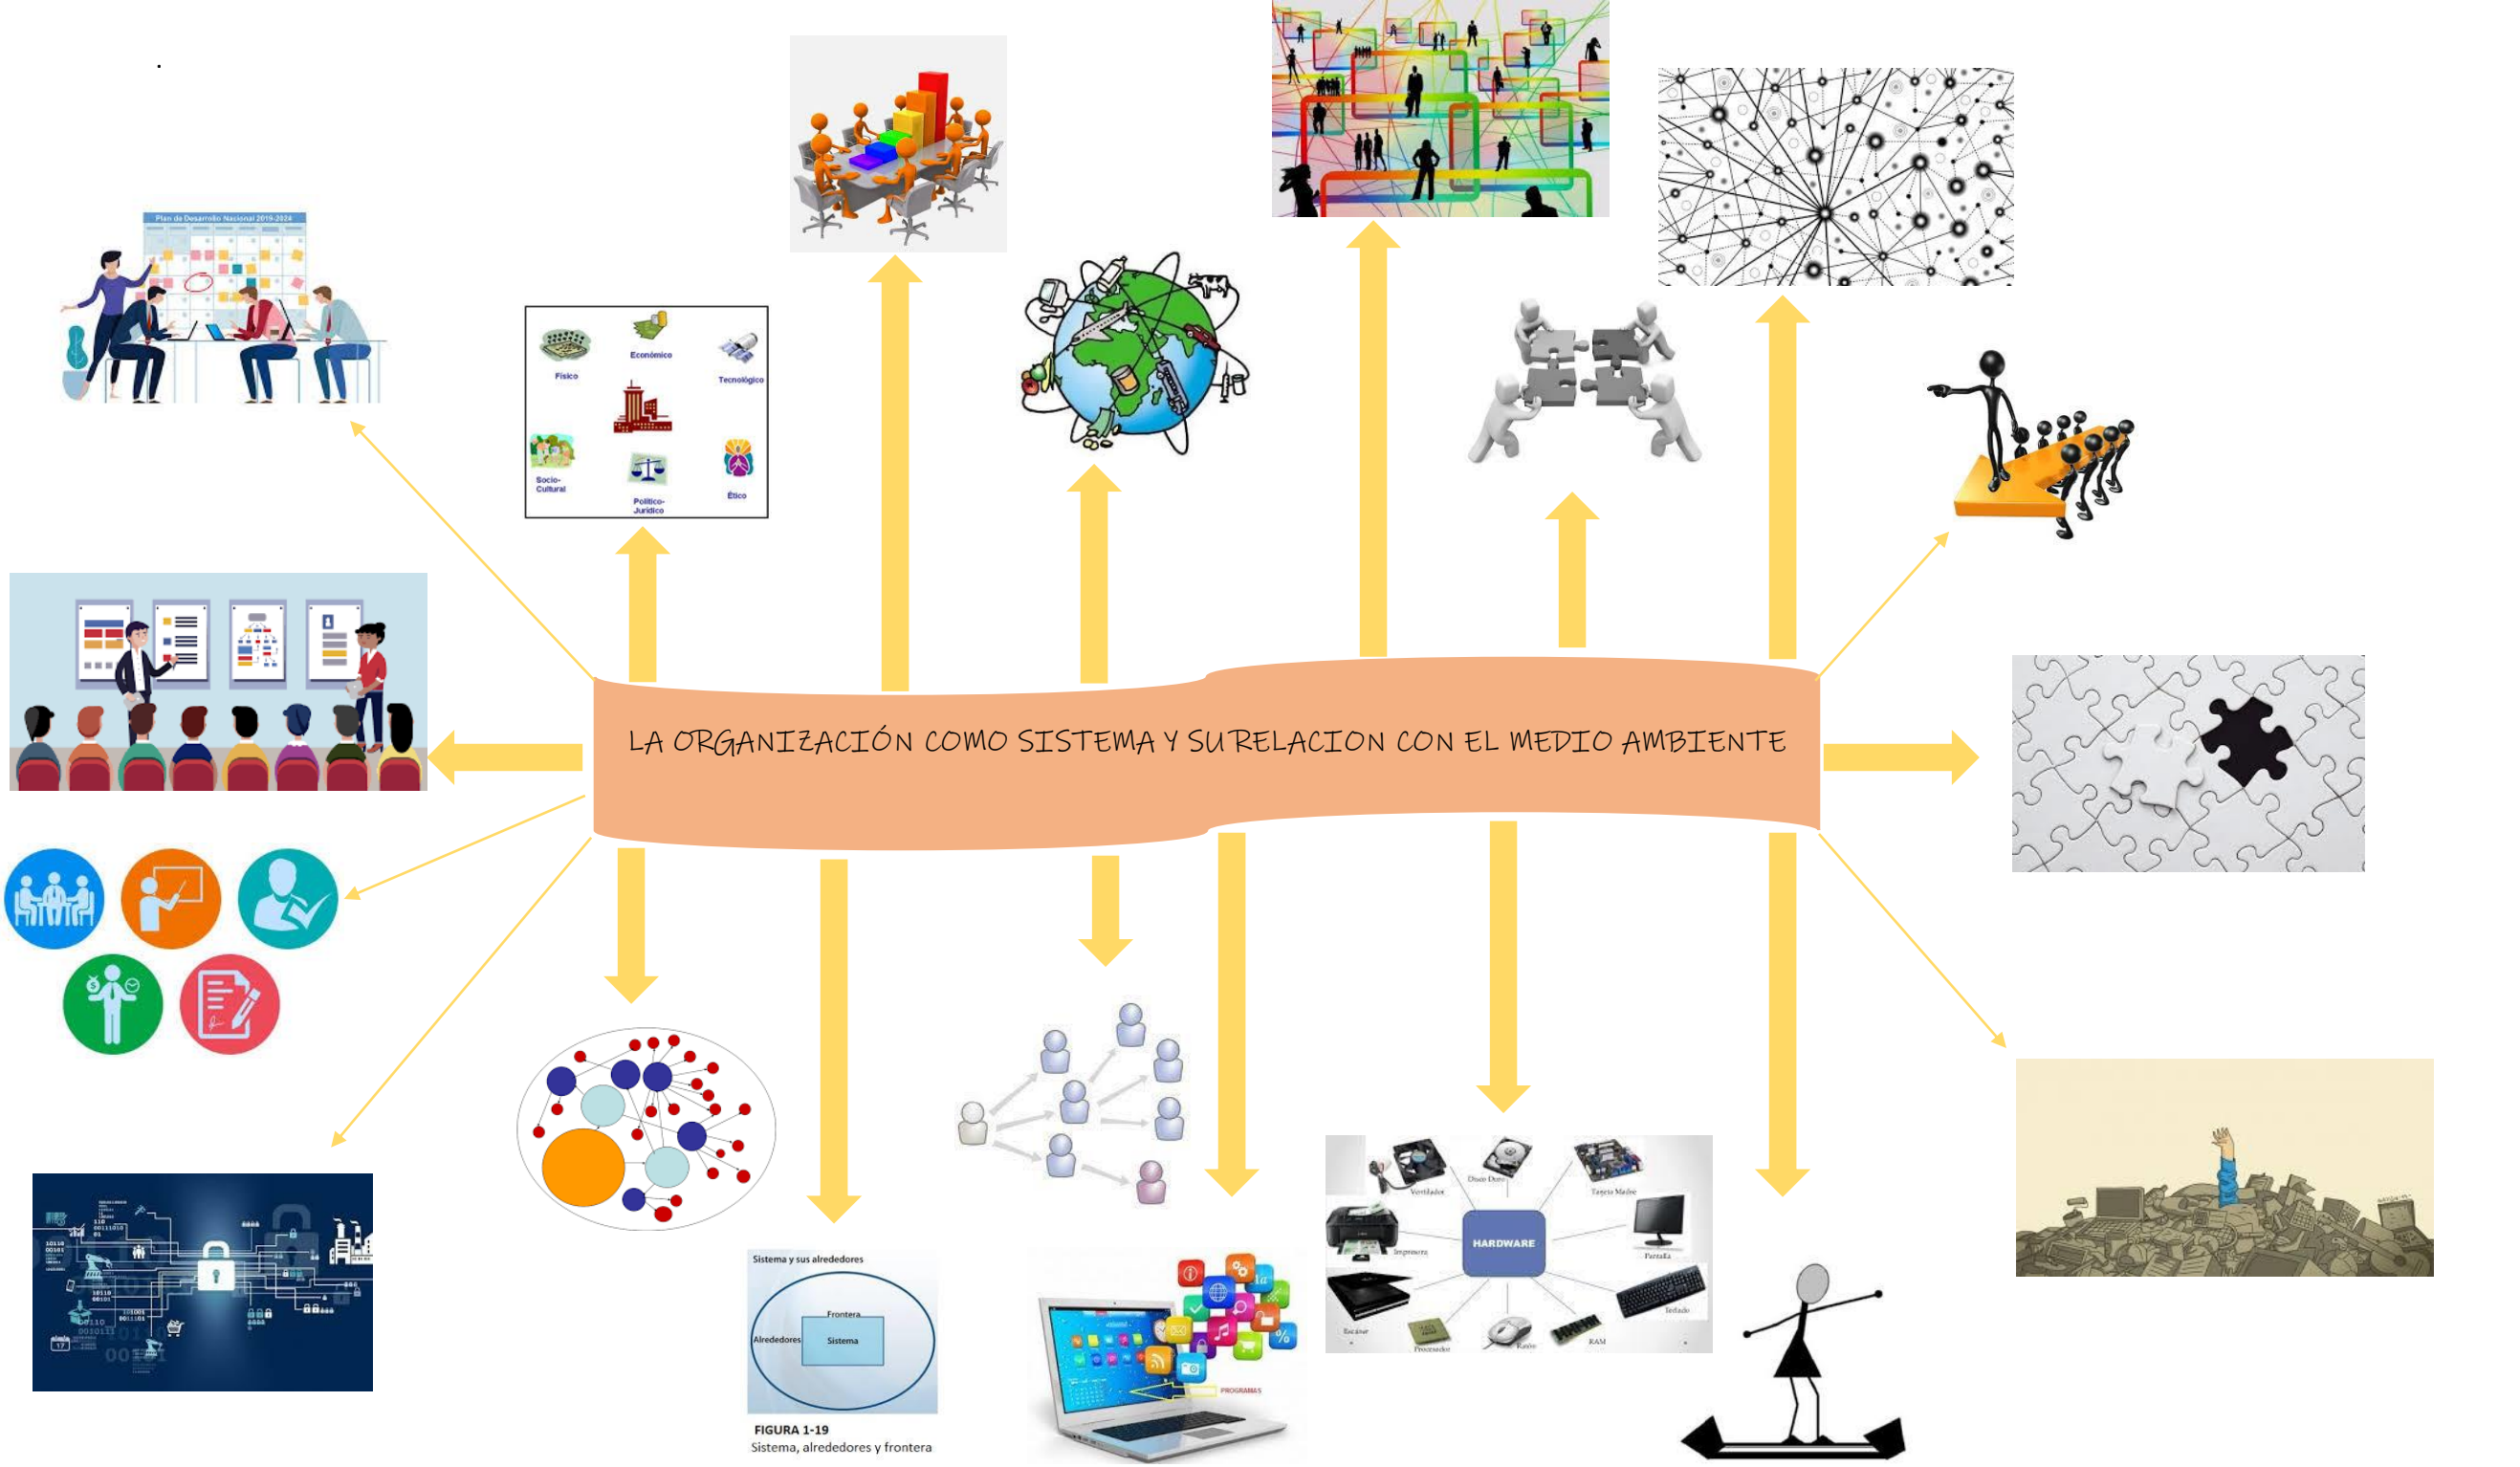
LA ORGANIZACIÓN COMO SISTEMA Y SU RELACION CON EL MEDIO AMBIENTE

Plan de Desarrollo Nacional 2019-2024

Físico
Económico
Tecnológico
Socio-Cultural
Político-Jurídico
Ético

Sistema y sus alrededores
Frontera
Alrededores
Sistema
FIGURA 1-19
Sistema, alrededores y frontera

PROGRAMAS

HARDWARE
Ventilador
Disco Duro
Tarjeta Madre
Impresora
Pantalla
Escaner
Teclado
Procesador
Ratón
RAM